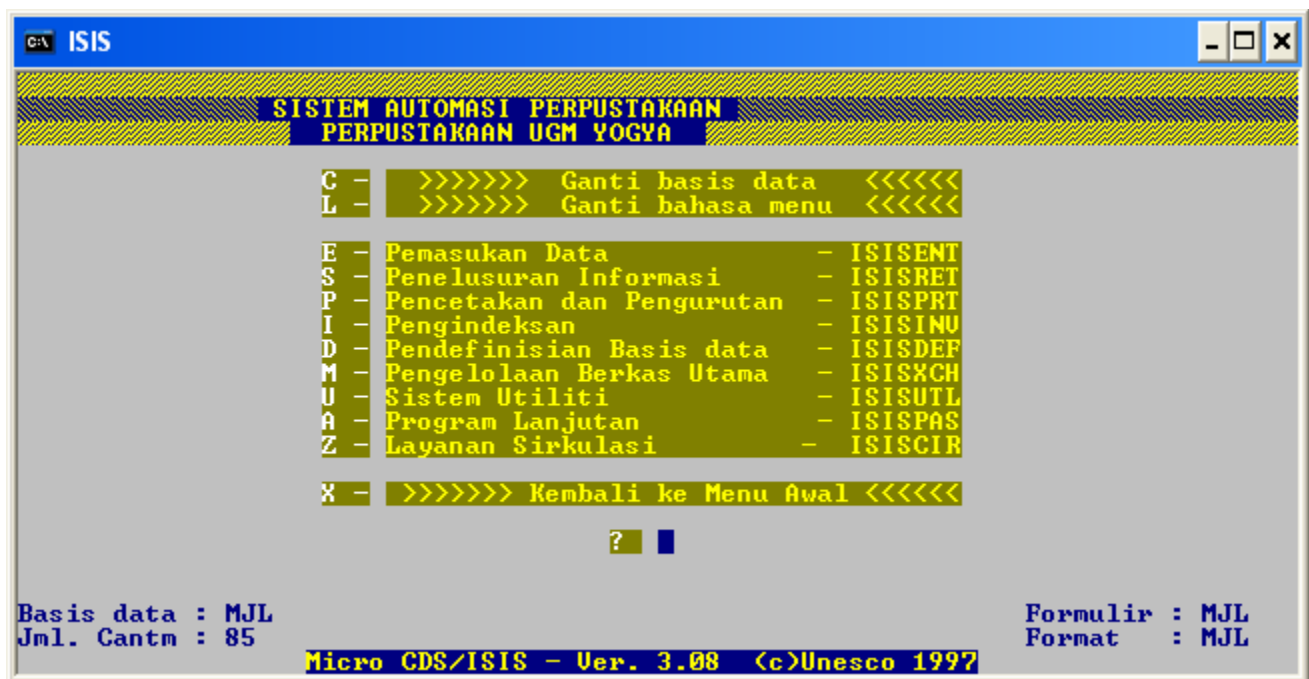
ISIS

SISTEM AUTOMASI PERPUSTAKAAN
PERPUSTAKAAN UGM YOGYA

C - >>>>>>> Ganti basis data <<<<<<
L - >>>>>>> Ganti bahasa menu <<<<<<

E - Pemasukan Data - ISISENT
S - Penelusuran Informasi - ISISRET
P - Pencetakan dan Pengurutan - ISISPRT
I - Pengindeksan - ISISINV
D - Pendefinisian Basis data - ISISDEF
M - Pengelolaan Berkas Utama - ISISXCH
U - Sistem Utiliti - ISISUTL
A - Program Lanjutan - ISISPAS
Z - Layanan Sirkulasi - ISISCIR

X - >>>>>>> Kembali ke Menu Awal <<<<<<

?

Basis data : MJL
Jml. Cantm : 85

Formulir : MJL
Format : MJL

Micro CDS/ISIS - Ver. 3.08 (c)Unesco 1997